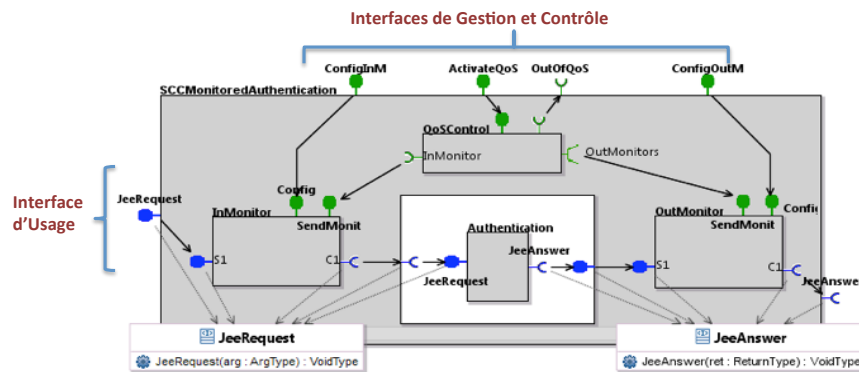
Interfaces de Gestion et Contrôle

ConfigInM
ActivateQoS
OutOfQoS
ConfigOutM
SCCMonitoredAuthentication
QoSControl
InMonitor
OutMonitors

Interface d'Usage

JeeRequest
Config
InMonitor
SendMonit
S1
C1
Authentication
JeeAnswer
JeeRequest
OutMonitor
SendMonit
Confi
S1
C1
JeeAnswe

JeeRequest
JeeRequest(arg : ArgType) : VoidType

JeeAnswer
JeeAnswer(ret : ReturnType) : VoidTyp